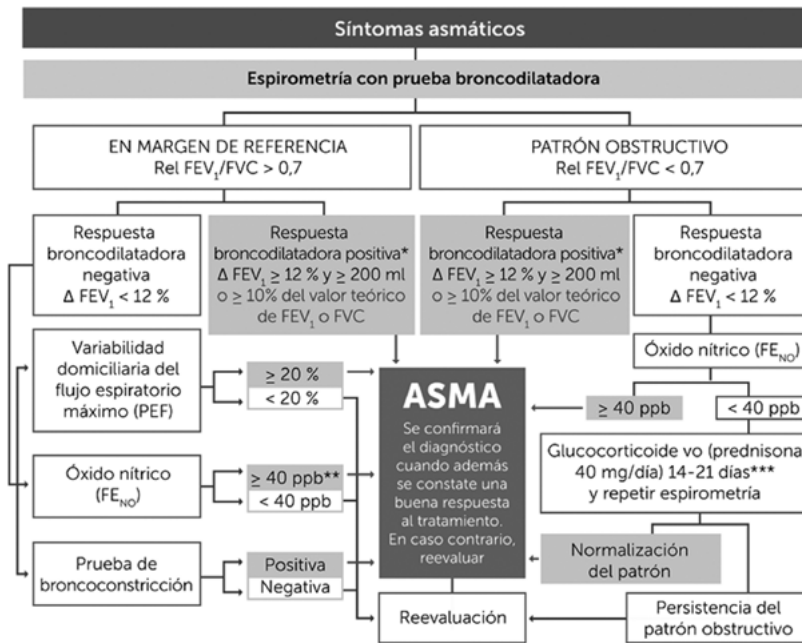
Síntomas asmáticos

Espirometría con prueba broncodilatadora

EN MARGEN DE REFERENCIA
Rel FEV$_1$/FVC > 0,7

PATRÓN OBSTRUCTIVO
Rel FEV$_1$/FVC < 0,7

Respuesta broncodilatadora negativa
Δ FEV$_1$ < 12 %

Respuesta broncodilatadora positiva*
Δ FEV$_1$ ≥ 12 % y ≥ 200 ml
o ≥ 10% del valor teórico de FEV$_1$ o FVC

Respuesta broncodilatadora positiva*
Δ FEV$_1$ ≥ 12 % y ≥ 200 ml
o ≥ 10% del valor teórico de FEV$_1$ o FVC

Respuesta broncodilatadora negativa
Δ FEV$_1$ < 12 %

Óxido nítrico (FE$_{NO}$)

Variabilidad domiciliaria del flujo espiratorio máximo (PEF)

≥ 20 %

< 20 %

ASMA

Se confirmará el diagnóstico cuando además se constate una buena respuesta al tratamiento. En caso contrario, reevaluar

≥ 40 ppb

< 40 ppb

Glucocorticoide vo (prednisona 40 mg/día) 14-21 días*** y repetir espirometría

Óxido nítrico (FE$_{NO}$)

≥ 40 ppb**

< 40 ppb

Prueba de broncoconstricción

Positiva

Negativa

Normalización del patrón

Reevaluación

Persistencia del patrón obstructivo